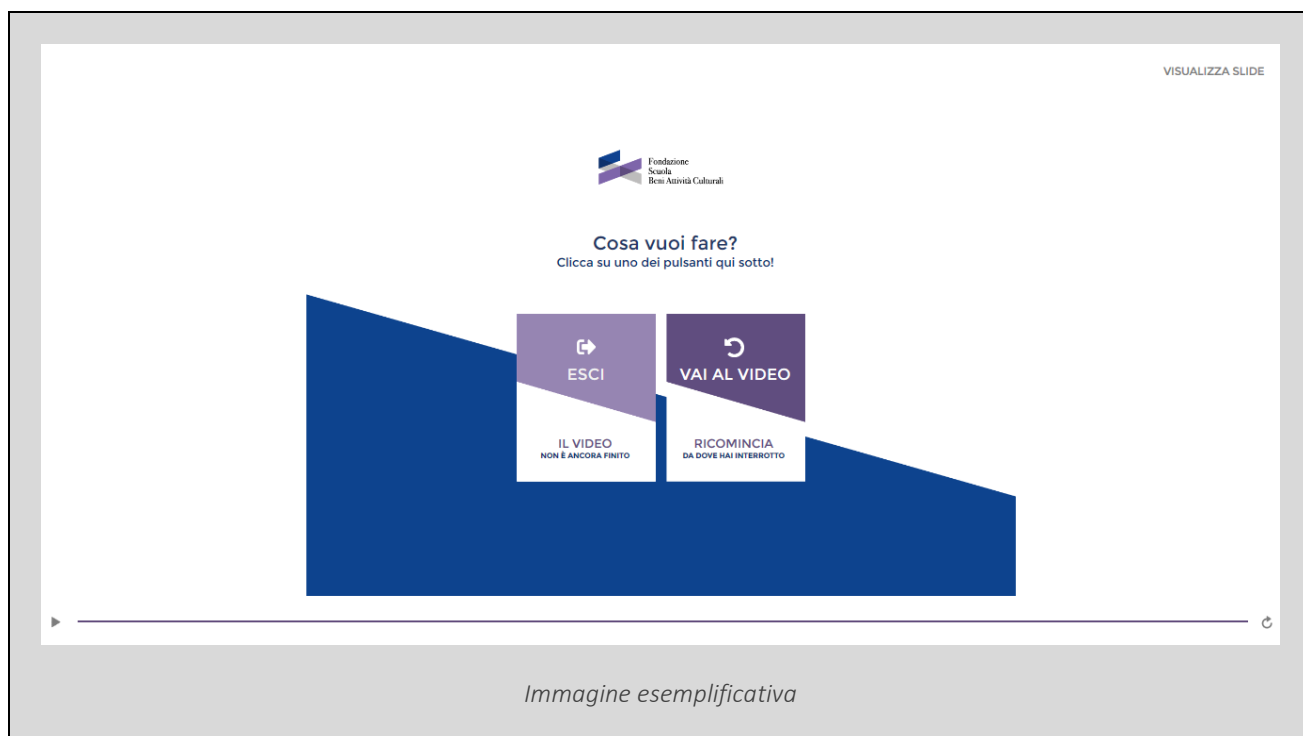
VISUALIZZA SLIDE

Fondazione
Scuola
Beni Attività Culturali

Cosa vuoi fare?
Clicca su uno dei pulsanti qui sotto!

ESCI

IL VIDEO
NON È ANCORA FINITO

VAI AL VIDEO

RICOMINCIA
DA DOVE HAI INTERROTTO

Immagine esemplificativa